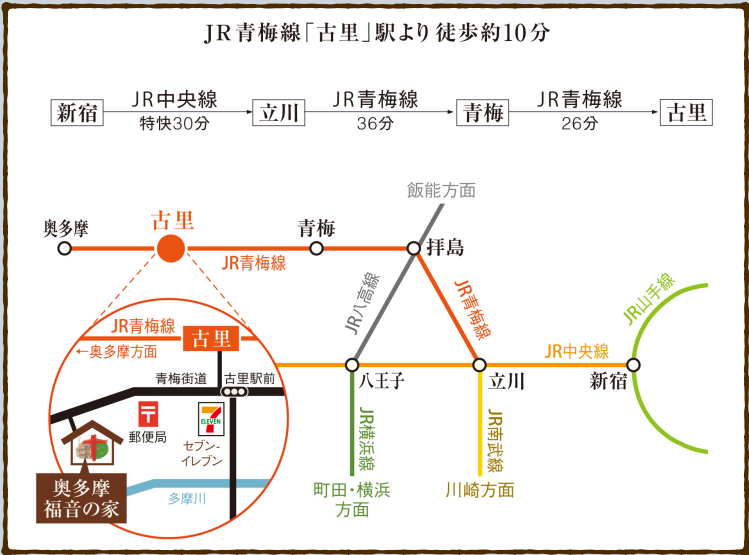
JR青梅線「古里」駅より徒歩約10分

新宿 JR中央線 特快30分 立川 JR青梅線 36分 青梅 JR青梅線 26分 古里

飯能方面

奥多摩
古里
青梅
拝島
JR青梅線
JR八高線
JR青梅線
JR山手線
JR中央線
八王子
立川
新宿
JR横浜線
JR南武線
町田・横浜方面
川崎方面

JR青梅線
古里
←奥多摩方面
青梅街道
古里駅前
郵便局
ELEVEN
セブン-イレブン
多摩川
奥多摩福音の家